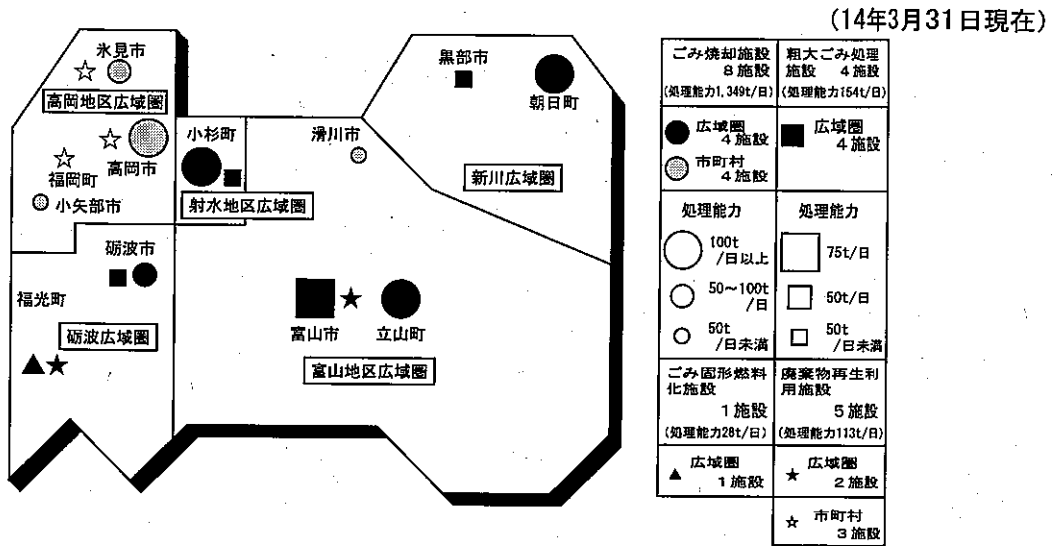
(14年3月31日現在)

氷見市
高岡地区広域圏
高岡市
福岡町
小矢部市
小杉町
射水地区広域圏
滑川市
黒部市
朝日町
新川広域圏
砺波市
福光町
砺波広域圏
富山市
立山町
富山地区広域圏

| ごみ焼却施設 8施設 (処理能力1,349t/日) | 粗大ごみ処理施設 4施設 (処理能力154t/日) |
|---|---|
| 広域圏 4施設 / 市町村 4施設 | 広域圏 4施設 |
| 処理能力 | 処理能力 |
| 100t/日以上 | 75t/日 |
| 50~100t/日 | 50t/日 |
| 50t/日未満 | 50t/日未満 |
| ごみ固形燃料化施設 1施設 (処理能力28t/日) | 廃棄物再生利用施設 5施設 (処理能力113t/日) |
| 広域圏 1施設 | 広域圏 2施設 |
| | 市町村 3施設 |